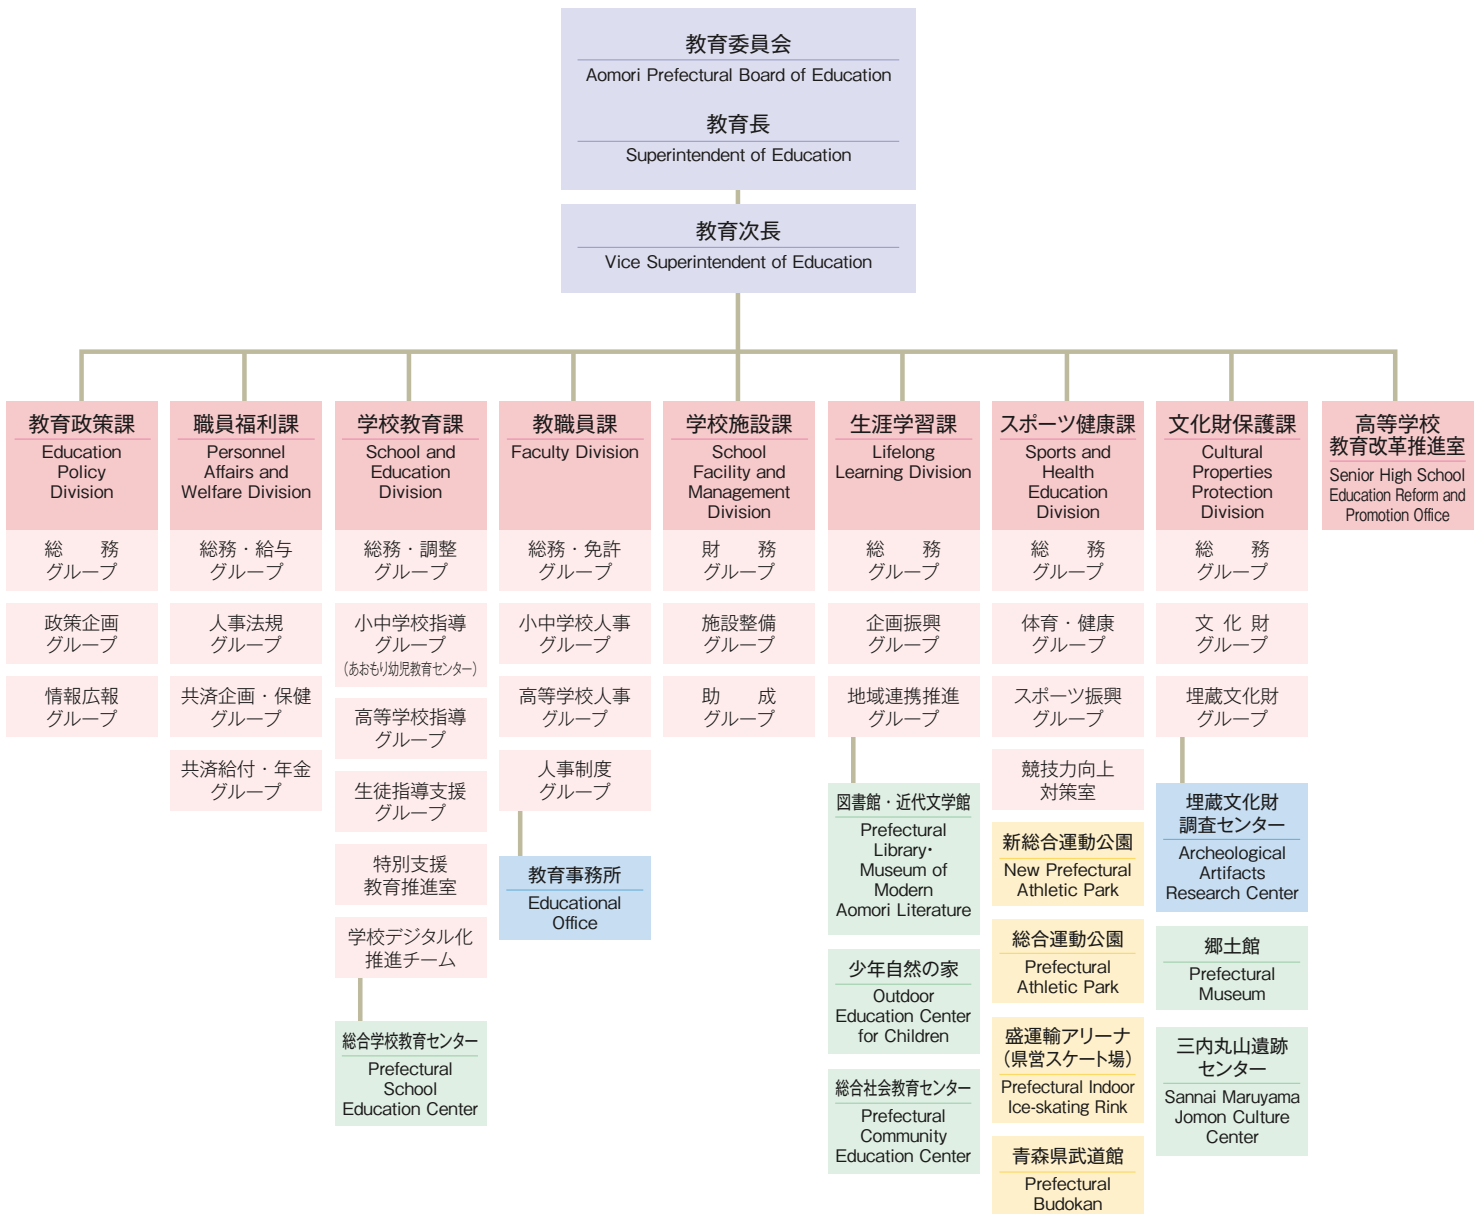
教育委員会
Aomori Prefectural Board of Education

教育長
Superintendent of Education

教育次長
Vice Superintendent of Education

教育政策課
Education Policy Division

総　務グループ

政策企画グループ

情報広報グループ

職員福利課
Personnel Affairs and Welfare Division

総務・給与グループ

人事法規グループ

共済企画・保健グループ

共済給付・年金グループ

学校教育課
School and Education Division

総務・調整グループ

小中学校指導グループ
(あおもり幼児教育センター)

高等学校指導グループ

生徒指導支援グループ

特別支援教育推進室

学校デジタル化推進チーム

総合学校教育センター
Prefectural School Education Center

教職員課
Faculty Division

総務・免許グループ

小中学校人事グループ

高等学校人事グループ

人事制度グループ

教育事務所
Educational Office

学校施設課
School Facility and Management Division

財　務グループ

施設整備グループ

助　成グループ

生涯学習課
Lifelong Learning Division

総　務グループ

企画振興グループ

地域連携推進グループ

図書館・近代文学館
Prefectural Library・Museum of Modern Aomori Literature

少年自然の家
Outdoor Education Center for Children

総合社会教育センター
Prefectural Community Education Center

スポーツ健康課
Sports and Health Education Division

総　務グループ

体育・健康グループ

スポーツ振興グループ

競技力向上対策室

新総合運動公園
New Prefectural Athletic Park

総合運動公園
Prefectural Athletic Park

盛運輸アリーナ(県営スケート場)
Prefectural Indoor Ice-skating Rink

青森県武道館
Prefectural Budokan

文化財保護課
Cultural Properties Protection Division

総　務グループ

文化財グループ

埋蔵文化財グループ

埋蔵文化財調査センター
Archeological Artifacts Research Center

郷土館
Prefectural Museum

三内丸山遺跡センター
Sannai Maruyama Jomon Culture Center

高等学校教育改革推進室
Senior High School Education Reform and Promotion Office